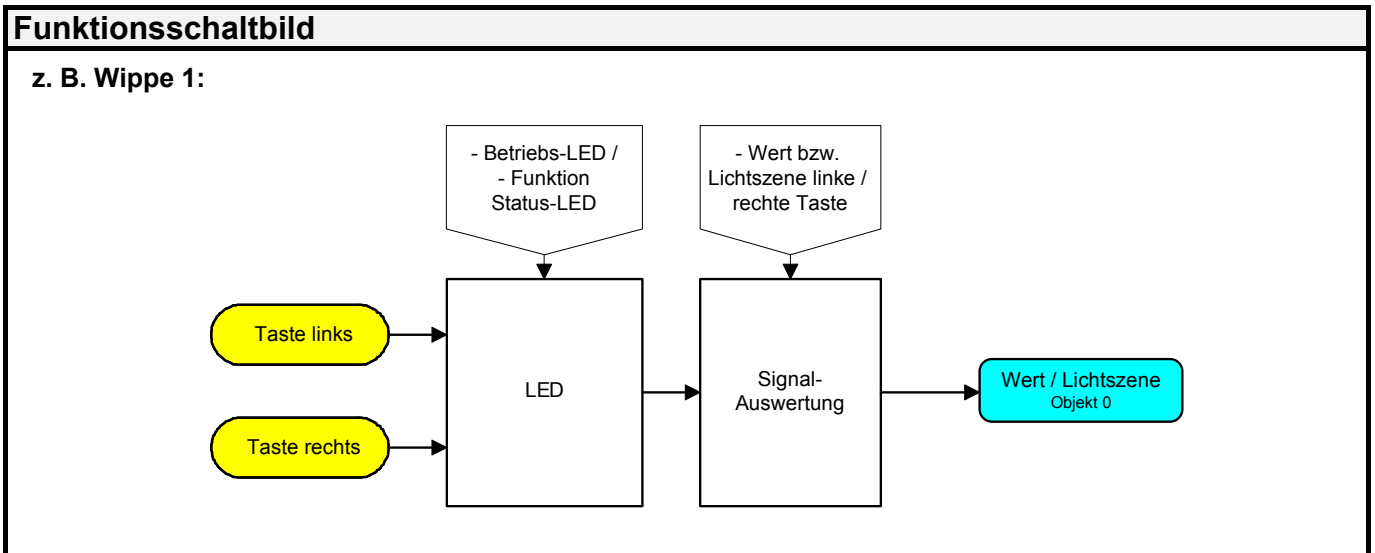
Funktionsschaltbild

z. B. Wippe 1:

- Betriebs-LED /
- Funktion
Status-LED

- Wert bzw.
Lichtszene linke /
rechte Taste

Taste links

Taste rechts

LED

Signal-
Auswertung

Wert / Lichtszene
Objekt 0